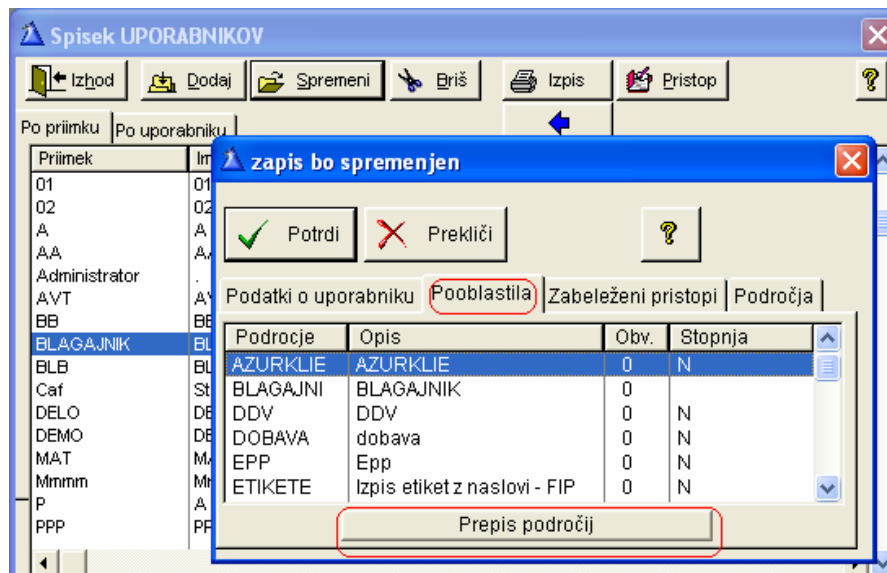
Spisek UPORABNIKOV

Izhod | Dodaj | Spremeni | Briš | Izpis | Pristop

Po priimku | Po uporabniku

| Priimek | Im |
|---|---|
| 01 | 01 |
| 02 | 02 |
| A | A |
| AA | A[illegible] |
| Administrator | . |
| AVT | A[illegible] |
| BB | BE |
| BLAGAJNIK | BL |
| BLB | BL |
| Caf | St |
| DELO | DE |
| DEMO | DE |
| MAT | M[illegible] |
| Mmmm | Mr |
| P | A |
| PPP | PF |

zapis bo spremenjen

Potrdi | Prekliči

Podatki o uporabniku | Pooblastila | Zabeleženi pristopi | Področja

| Podrocje | Opis | Obv. | Stopnja |
|---|---|---|---|
| AZURKLIE | AZURKLIE | 0 | N |
| BLAGAJNI | BLAGAJNIK | 0 | |
| DDV | DDV | 0 | N |
| DOBAVA | dobava | 0 | N |
| EPP | Epp | 0 | N |
| ETIKETE | Izpis etiket z naslovi - FIP | 0 | N |

Prepis področij